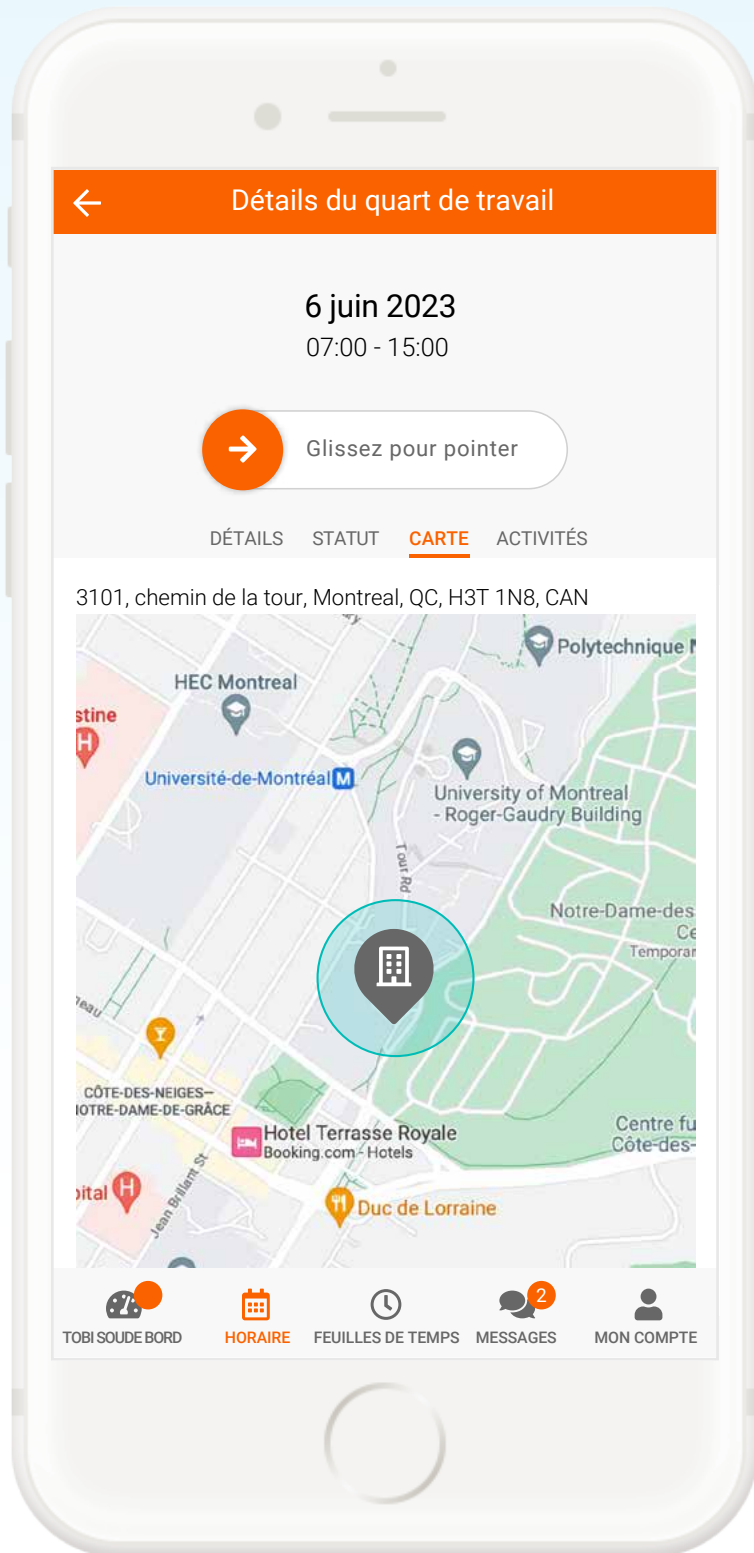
Détails du quart de travail

6 juin 2023
07:00 - 15:00

Glissez pour pointer

DÉTAILS STATUT CARTE ACTIVITÉS

3101, chemin de la tour, Montreal, QC, H3T 1N8, CAN

Polytechnique M
HEC Montreal
stine
Université-de-Montréal
University of Montreal - Roger-Gaudry Building
Tour Rd
Notre-Dame-des
Ce
Tempora
eau
CÔTE-DES-NEIGES—
OTRE-DAME-DE-GRÂCE
Hotel Terrasse Royale
Booking.com · Hotels
Centre fu
Côte-des-
pital
Jean Brillant St
Duc de Lorraine

TOBI SOUDE BORD HORAIRE FEUILLES DE TEMPS 2 MESSAGES MON COMPTE